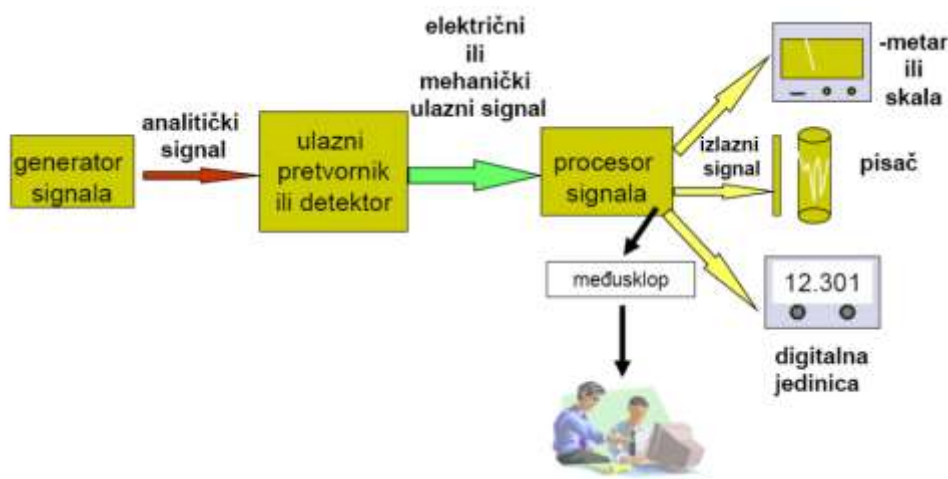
generator signala

analitički signal

ulazni pretvornik ili detektor

električni ili mehanički ulazni signal

procesor signala

izlazni signal

-metar ili skala

pisač

12.301

digitalna jedinica

međusklop